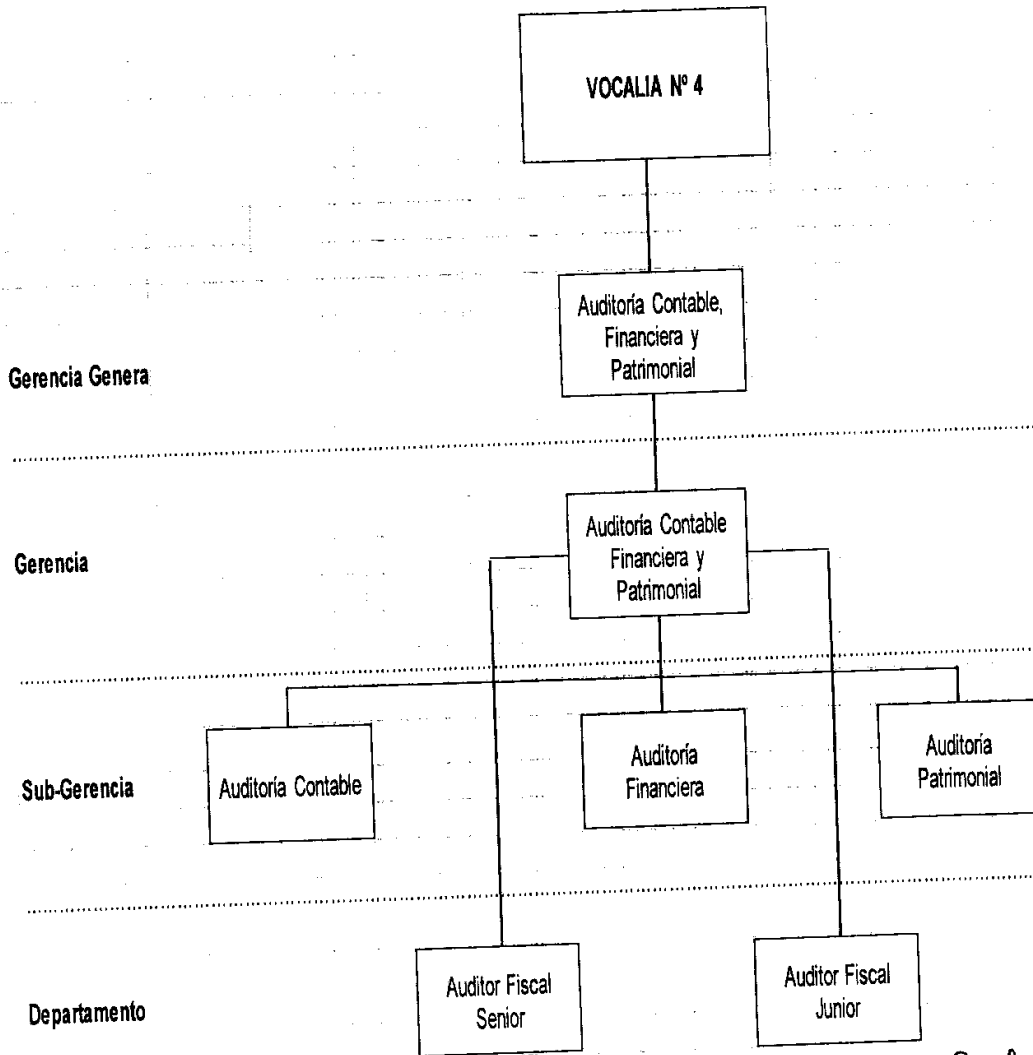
VOCALIA Nº 4

Auditoría Contable, Financiera y Patrimonial

Gerencia Genera

Auditoría Contable Financiera y Patrimonial

Gerencia

Auditoría Contable

Auditoría Financiera

Auditoría Patrimonial

Sub-Gerencia

Auditor Fiscal Senior

Auditor Fiscal Junior

Departamento

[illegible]